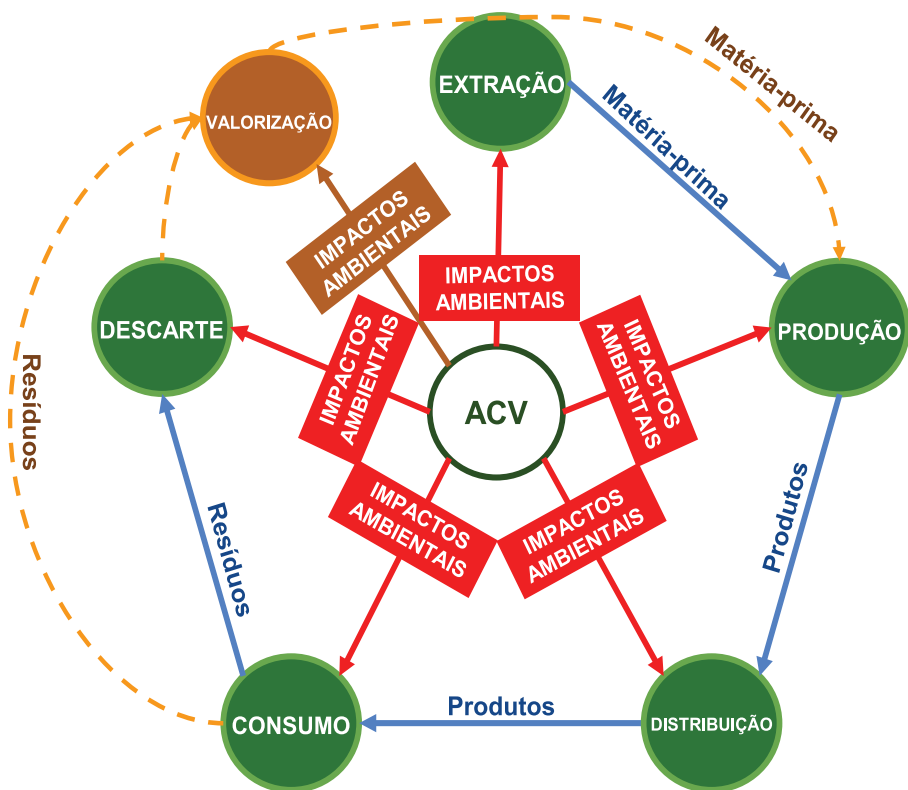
Matéria-prima

VALORIZAÇÃO

EXTRAÇÃO

Matéria-prima

IMPACTOS AMBIENTAIS

IMPACTOS AMBIENTAIS

DESCARTE

PRODUÇÃO

Resíduos

IMPACTOS AMBIENTAIS

ACV

IMPACTOS AMBIENTAIS

Resíduos

IMPACTOS AMBIENTAIS

IMPACTOS AMBIENTAIS

Produtos

CONSUMO

Produtos

DISTRIBUIÇÃO